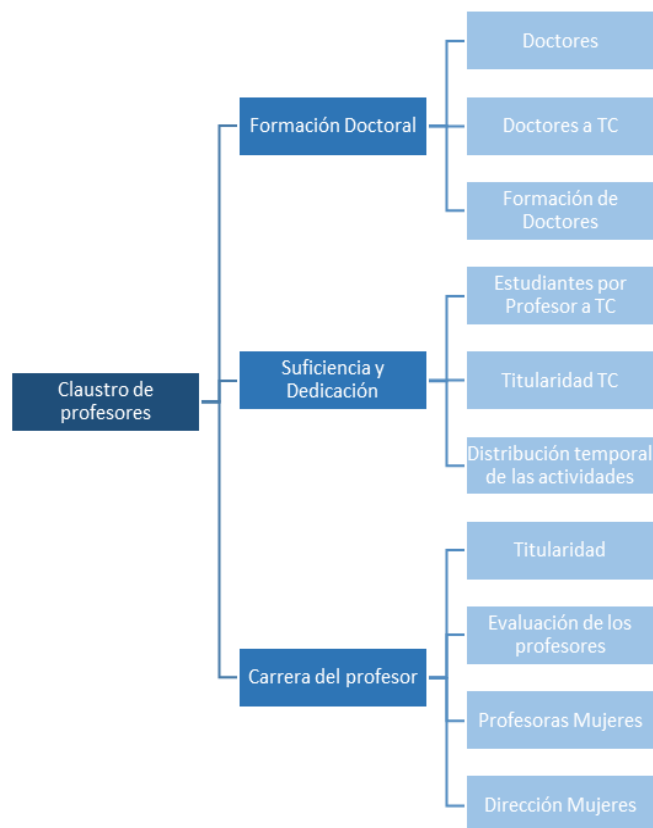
Claustro de profesores

Formación Doctoral

Doctores

Doctores a TC

Formación de Doctores

Suficiencia y Dedicación

Estudiantes por Profesor a TC

Titularidad TC

Distribución temporal de las actividades

Carrera del profesor

Titularidad

Evaluación de los profesores

Profesoras Mujeres

Dirección Mujeres